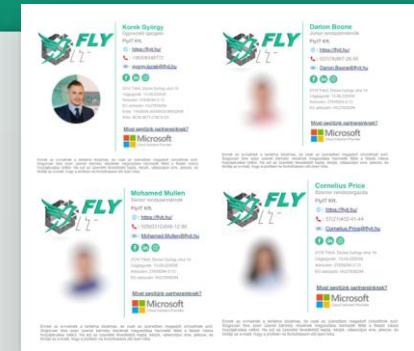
FLY

Korek György
Ügyvezető igazgató
FlyIT Kft.
https://flyit.hu/
+36308448772
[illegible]

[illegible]

Most vegyünk partnereinket!
Microsoft

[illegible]

FLY

Darion Boone
Junior rendszergazda
FlyIT Kft.
https://flyit.hu/
+36707826728
Darion.Boone@flyit.hu

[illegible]

Most vegyünk partnereinket!
Microsoft

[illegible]

FLY

Mohamed Mullen
Senior rendszergazda
FlyIT Kft.
https://flyit.hu/
+36302212548
Mohamed.Mullen@flyit.hu

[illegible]

Most vegyünk partnereinket!
Microsoft

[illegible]

FLY

Cornelius Price
Senior rendszergazda
FlyIT Kft.
https://flyit.hu/
+36702140144
Cornelius.Price@flyit.hu

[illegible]

Most vegyünk partnereinket!
Microsoft

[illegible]